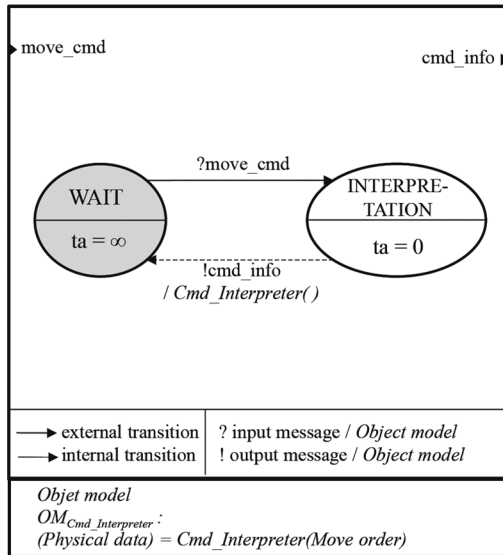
move_cmd

cmd_info

?move_cmd

WAIT

ta = $\infty$

INTERPRETATION

ta = 0

!cmd_info / *Cmd_Interpreter( )*

external transition
internal transition

? input message / *Object model*
! output message / *Object model*

*Objet model*
*$OM_{Cmd\_Interpreter}$ :*
*(Physical data) = Cmd_Interpreter(Move order)*